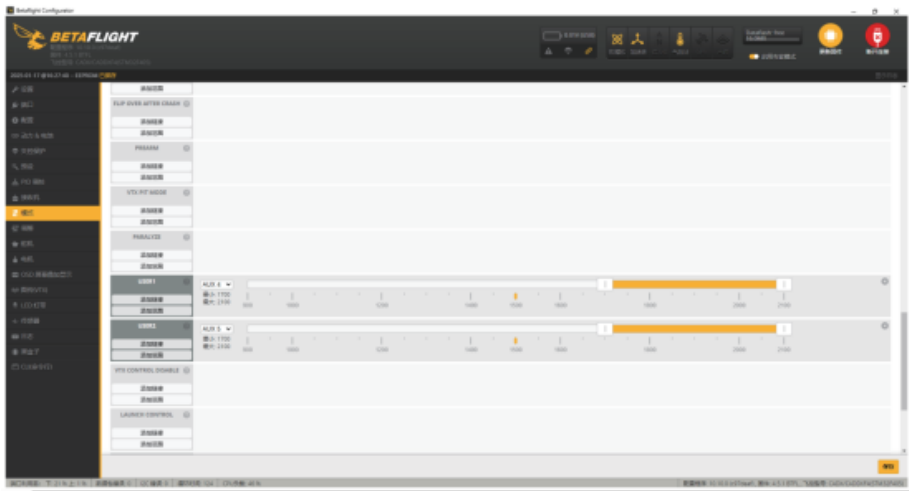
Betaflight Configurator

BETAFLIGHT

FLIP OVER AFTER CRASH
添加链接
添加范围

PREARM
添加链接
添加范围

VTX PIT MODE
添加链接
添加范围

PARALYZE
添加链接
添加范围

USER1
添加链接
添加范围
AUX 6
最小: 1700
最大: 2100
900 1000 1200 1400 1500 1600 1800 2000 2100

USER2
添加链接
添加范围
AUX 5
最小: 1700
最大: 2100
900 1000 1200 1400 1500 1600 1800 2000 2100

VTX CONTROL DISABLE
添加链接
添加范围

LAUNCH CONTROL
添加链接
添加范围

保存